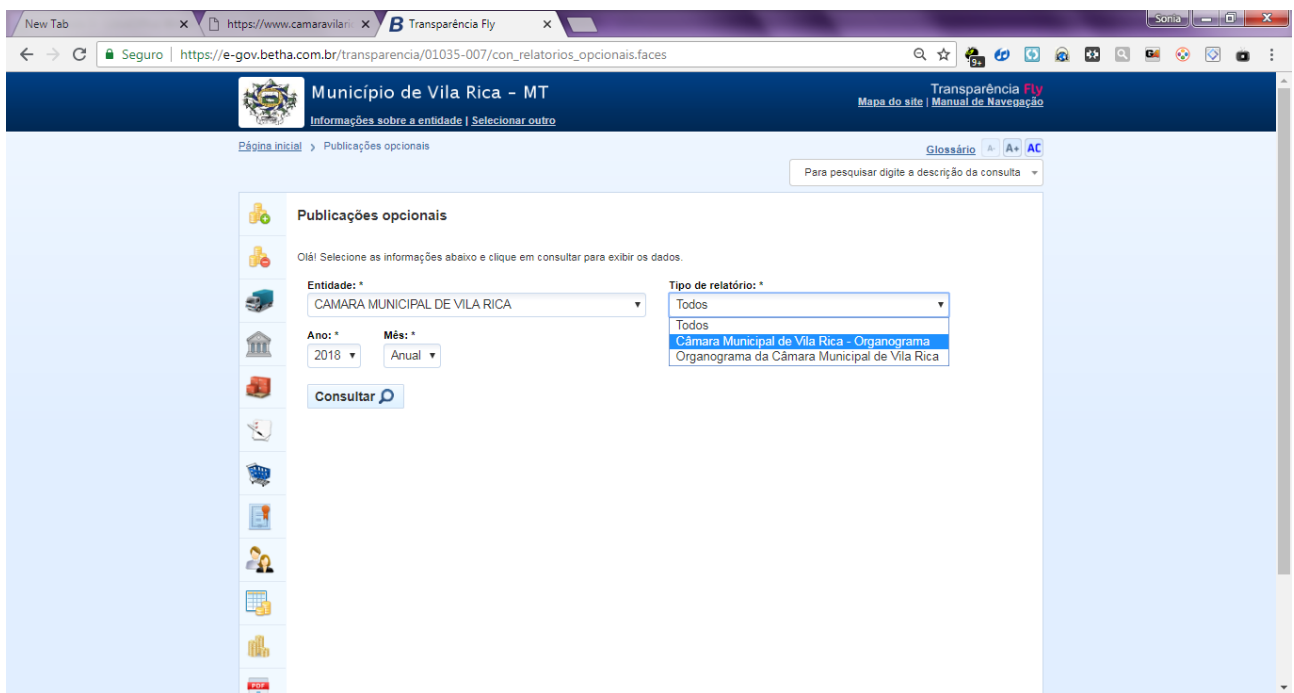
New Tab ×
https://www.camaravilari ×
B Transparência Fly ×
Sonia
Seguro | https://e-gov.betha.com.br/transparencia/01035-007/con_relatorios_opcionais.faces

Município de Vila Rica - MT
Informações sobre a entidade | Selecionar outro

Transparência Fly
Mapa do site | Manual de Navegação

Página inicial > Publicações opcionais

Glossário A- A+ AC

Para pesquisar digite a descrição da consulta

Publicações opcionais

Olá! Selecione as informações abaixo e clique em consultar para exibir os dados.

Entidade: *
CAMARA MUNICIPAL DE VILA RICA

Tipo de relatório: *
Todos
Todos
Câmara Municipal de Vila Rica - Organograma
Organograma da Câmara Municipal de Vila Rica

Ano: *
2018

Mês: *
Anual

Consultar

PDF